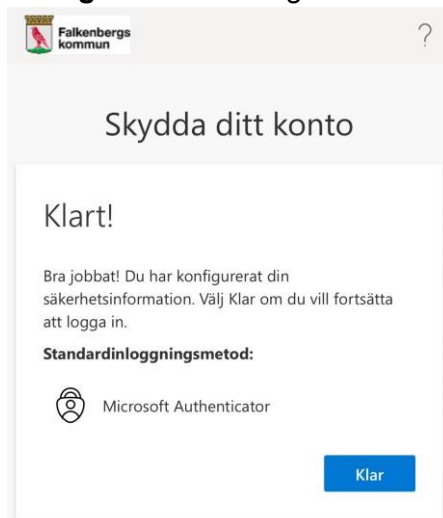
Falkenbergs kommun

?

Skydda ditt konto

Klart!

Bra jobbat! Du har konfigurerat din säkerhetsinformation. Välj Klar om du vill fortsätta att logga in.

Standardinloggningsmetod:

Microsoft Authenticator

Klar